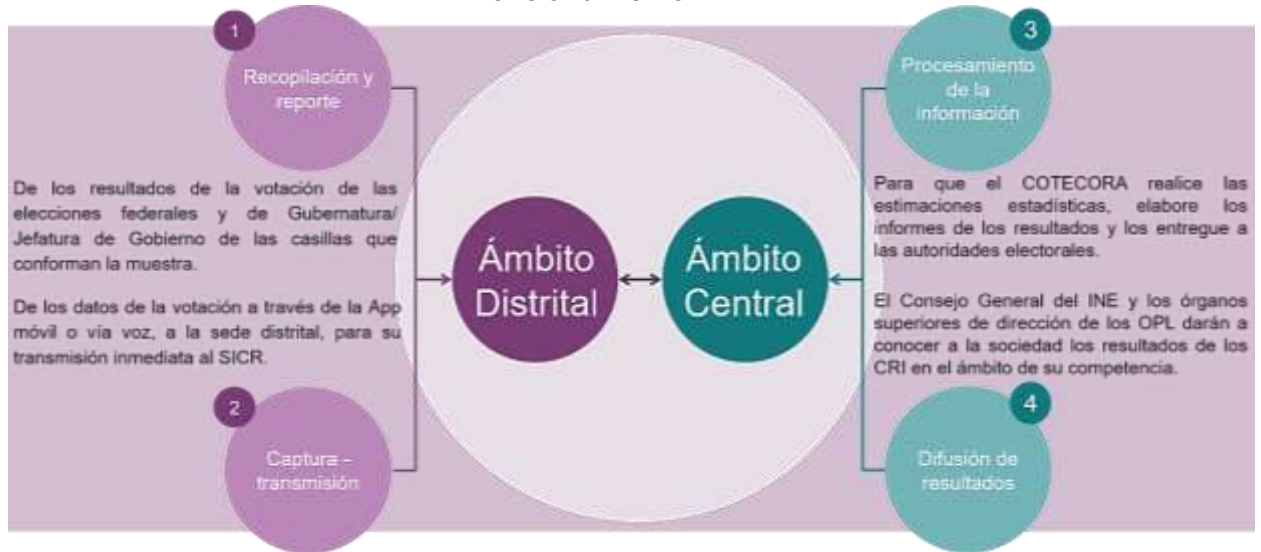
1

Recopilación y reporte

De los resultados de la votación de las elecciones federales y de Gubernatura/ Jefatura de Gobierno de las casillas que conforman la muestra.

De los datos de la votación a través de la App móvil o vía voz, a la sede distrital, para su transmisión inmediata al SICR.

2

Captura - transmisión

Ámbito Distrital

Ámbito Central

3

Procesamiento de la información

Para que el COTECORA realice las estimaciones estadísticas, elabore los informes de los resultados y los entregue a las autoridades electorales.

El Consejo General del INE y los órganos superiores de dirección de los OPL darán a conocer a la sociedad los resultados de los CRI en el ámbito de su competencia.

4

Difusión de resultados